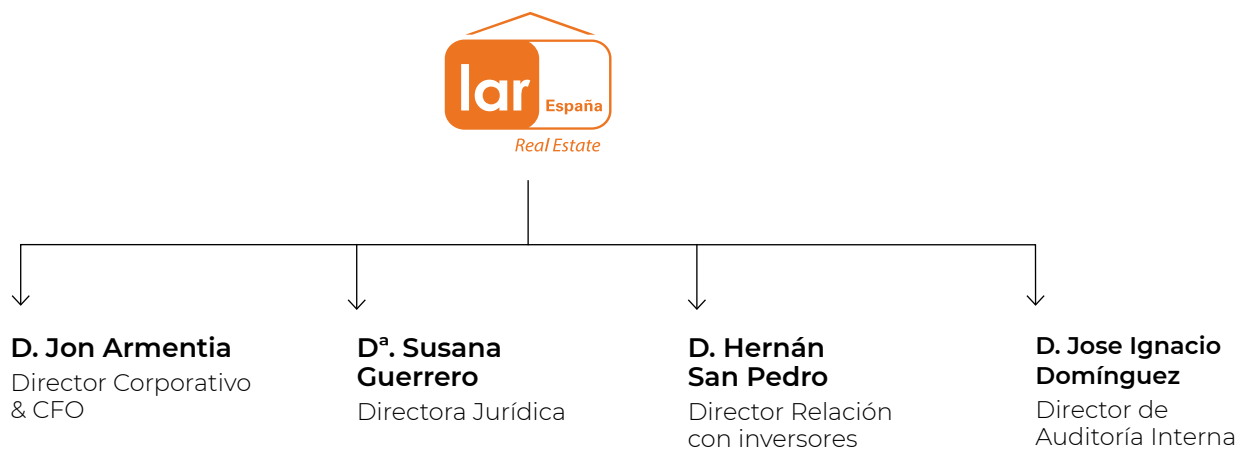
lar España
Real Estate

D. Jon Armentia
Director Corporativo & CFO

Dª. Susana Guerrero
Directora Jurídica

D. Hernán San Pedro
Director Relación con inversores

D. Jose Ignacio Domínguez
Director de Auditoría Interna